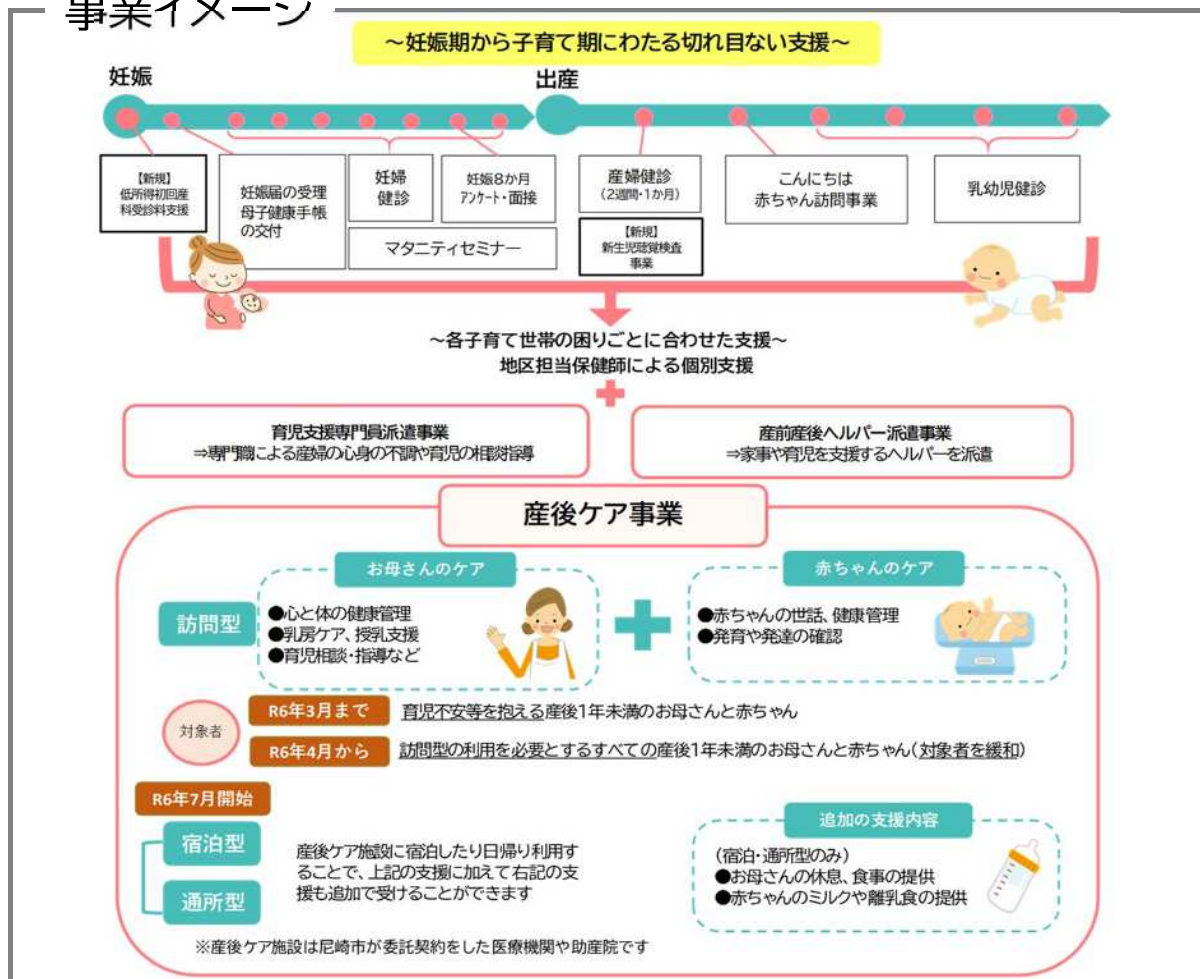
事業イメージ

～妊娠期から子育て期にわたる切れ目ない支援～

妊娠

出産

【新規】
低所得初回産科受診料支援

妊娠届の受理
母子健康手帳の交付

妊婦健診

妊娠8か月
アンケート・面接

マタニティセミナー

産婦健診
（2週間・1か月）

【新規】
新生児聴覚検査事業

こんにちは
赤ちゃん訪問事業

乳幼児健診

～各子育て世帯の困りごとに合わせた支援～
地区担当保健師による個別支援

育児支援専門員派遣事業
⇒専門職による産婦の心身の不調や育児の相談指導

産前産後ヘルパー派遣事業
⇒家事や育児を支援するヘルパーを派遣

産後ケア事業

お母さんのケア

訪問型

●心と体の健康管理
●乳房ケア、授乳支援
●育児相談・指導など

赤ちゃんのケア

●赤ちゃんの世話、健康管理
●発育や発達の確認

対象者

R6年3月まで　育児不安等を抱える産後1年未満のお母さんと赤ちゃん

R6年4月から　訪問型の利用を必要とするすべての産後1年未満のお母さんと赤ちゃん（対象者を緩和）

R6年7月開始

宿泊型

通所型

産後ケア施設に宿泊したり日帰り利用することで、上記の支援に加えて右記の支援も追加で受けることができます

追加の支援内容

（宿泊・通所型のみ）
●お母さんの休息、食事の提供
●赤ちゃんのミルクや離乳食の提供

※産後ケア施設は尼崎市が委託契約をした医療機関や助産院です